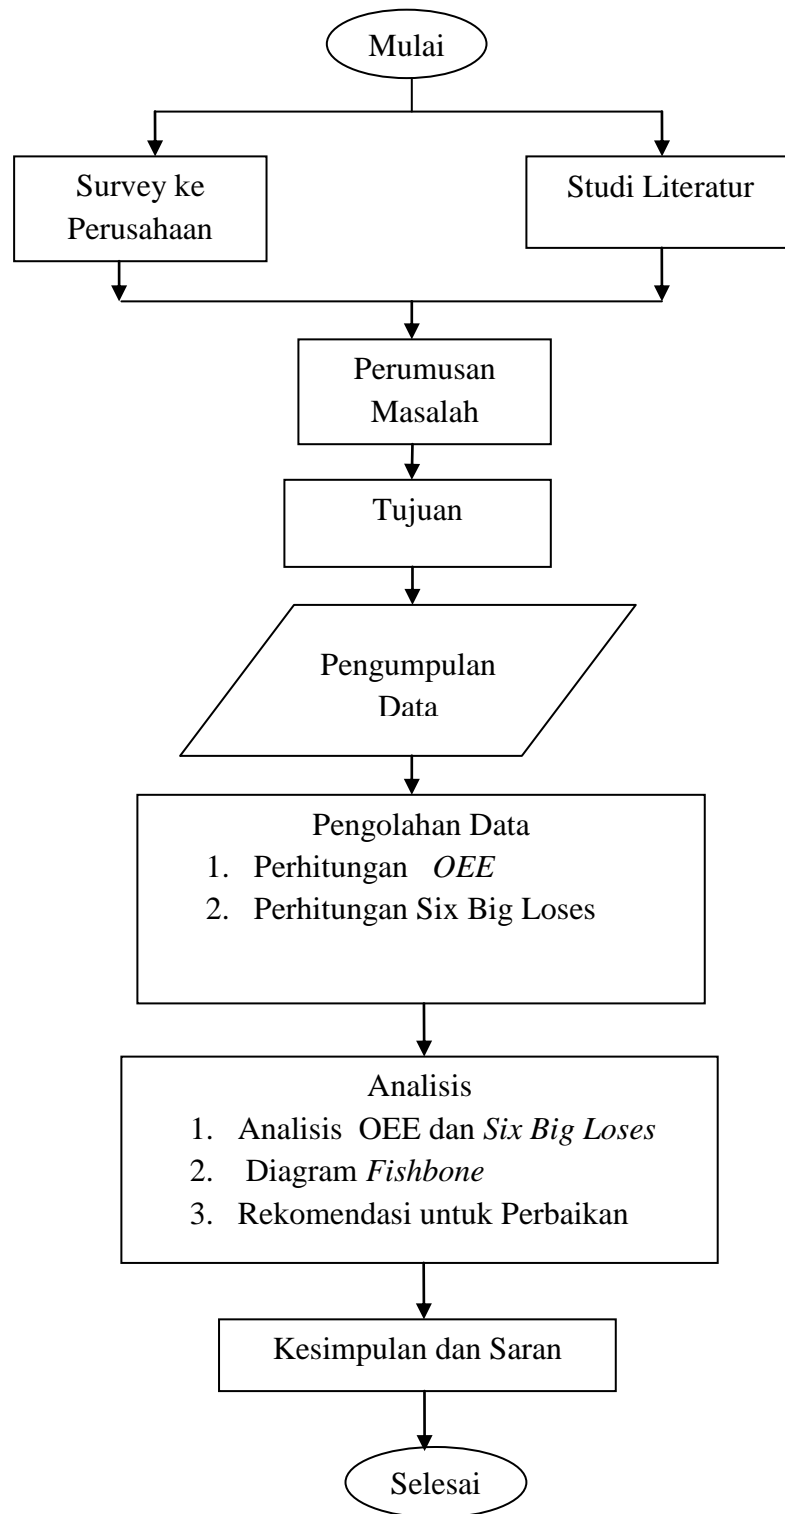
Mulai

Survey ke Perusahaan

Studi Literatur

Perumusan Masalah

Tujuan

Pengumpulan Data

Pengolahan Data
1. Perhitungan *OEE*
2. Perhitungan Six Big Loses

Analisis
1. Analisis OEE dan *Six Big Loses*
2. Diagram *Fishbone*
3. Rekomendasi untuk Perbaikan

Kesimpulan dan Saran

Selesai